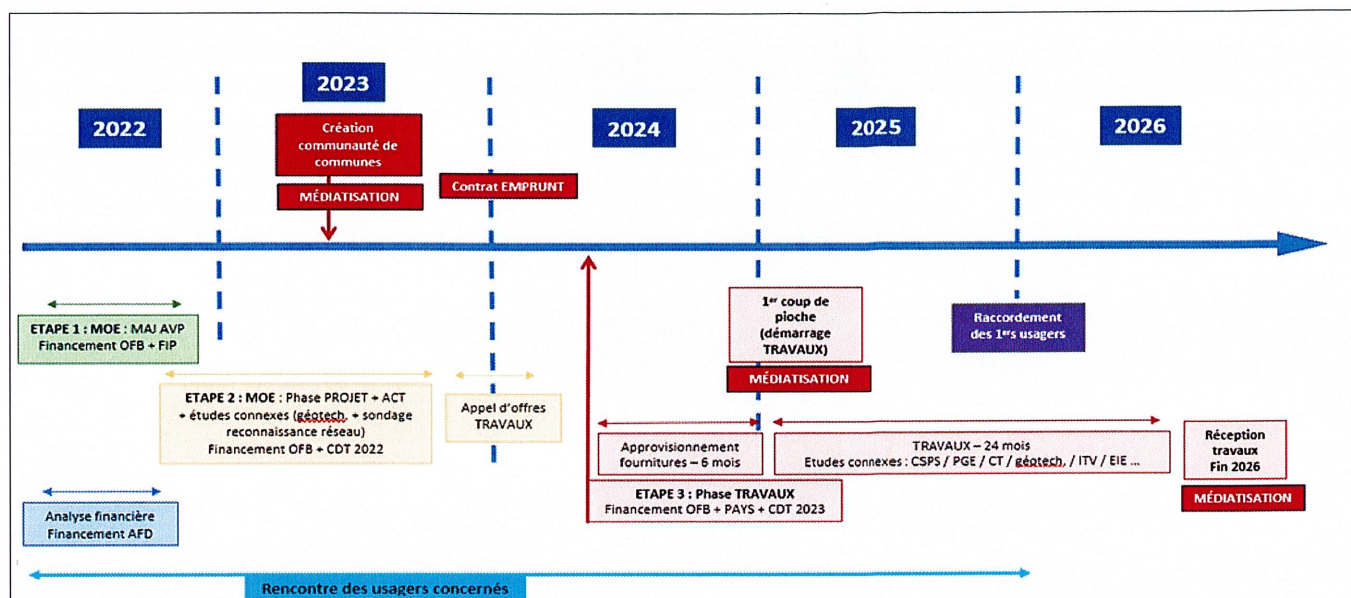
2022

2023

Création communauté de communes

MÉDIATISATION

Contrat EMPRUNT

2024

2025

2026

ETAPE 1 : MOE : MAJ AVP
Financement OFB + FIP

1$^{er}$ coup de pioche (démarrage TRAVAUX)

MÉDIATISATION

Raccordement des 1$^{ers}$ usagers

ETAPE 2 : MOE : Phase PROJET + ACT + études connexes (géotech. + sondage reconnaissance réseau)
Financement OFB + CDT 2022

Appel d'offres TRAVAUX

Approvisionnement fournitures – 6 mois

TRAVAUX – 24 mois
Etudes connexes : CSPS / PGE / CT / géotech. / ITV / EIE ...

Réception travaux
Fin 2026

MÉDIATISATION

ETAPE 3 : Phase TRAVAUX
Financement OFB + PAYS + CDT 2023

Analyse financière
Financement AFD

Rencontre des usagers concernés